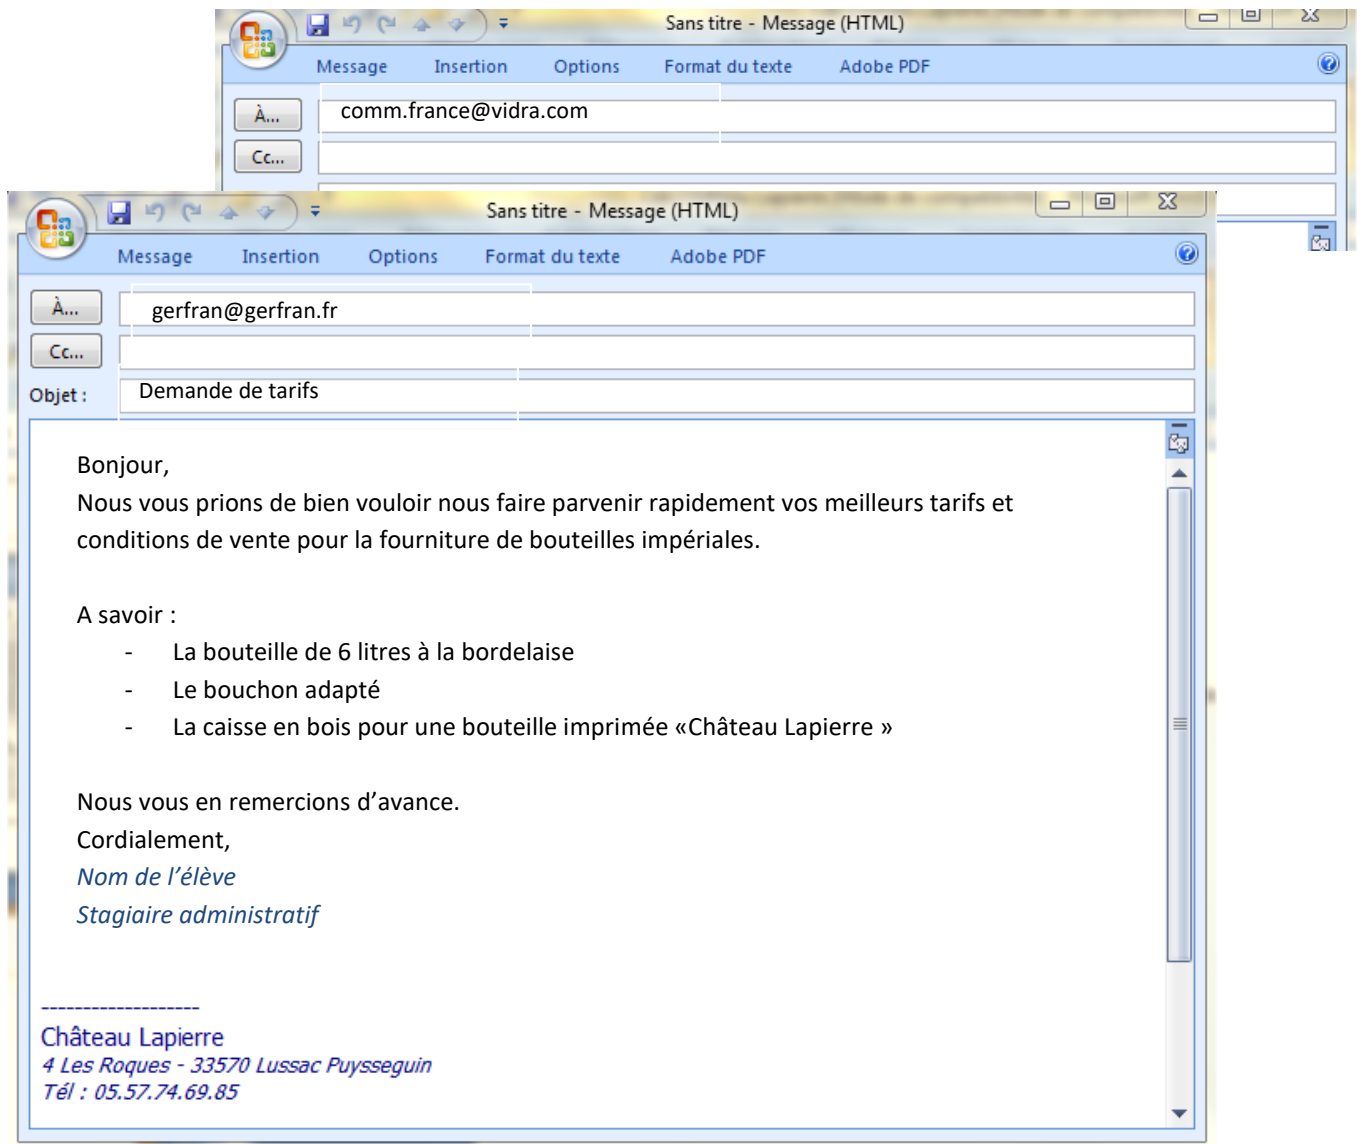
Sans titre - Message (HTML)

Message Insertion Options Format du texte Adobe PDF

À... comm.france@vidra.com

Cc...

Sans titre - Message (HTML)

Message Insertion Options Format du texte Adobe PDF

À... gerfran@gerfran.fr

Cc...

Objet : Demande de tarifs

Bonjour,
Nous vous prions de bien vouloir nous faire parvenir rapidement vos meilleurs tarifs et conditions de vente pour la fourniture de bouteilles impériales.

A savoir :
- La bouteille de 6 litres à la bordelaise
- Le bouchon adapté
- La caisse en bois pour une bouteille imprimée «Château Lapierre »

Nous vous en remercions d’avance.
Cordialement,
Nom de l’élève
Stagiaire administratif

-------------------
Château Lapierre
4 Les Roques - 33570 Lussac Puysseguin
Tél : 05.57.74.69.85